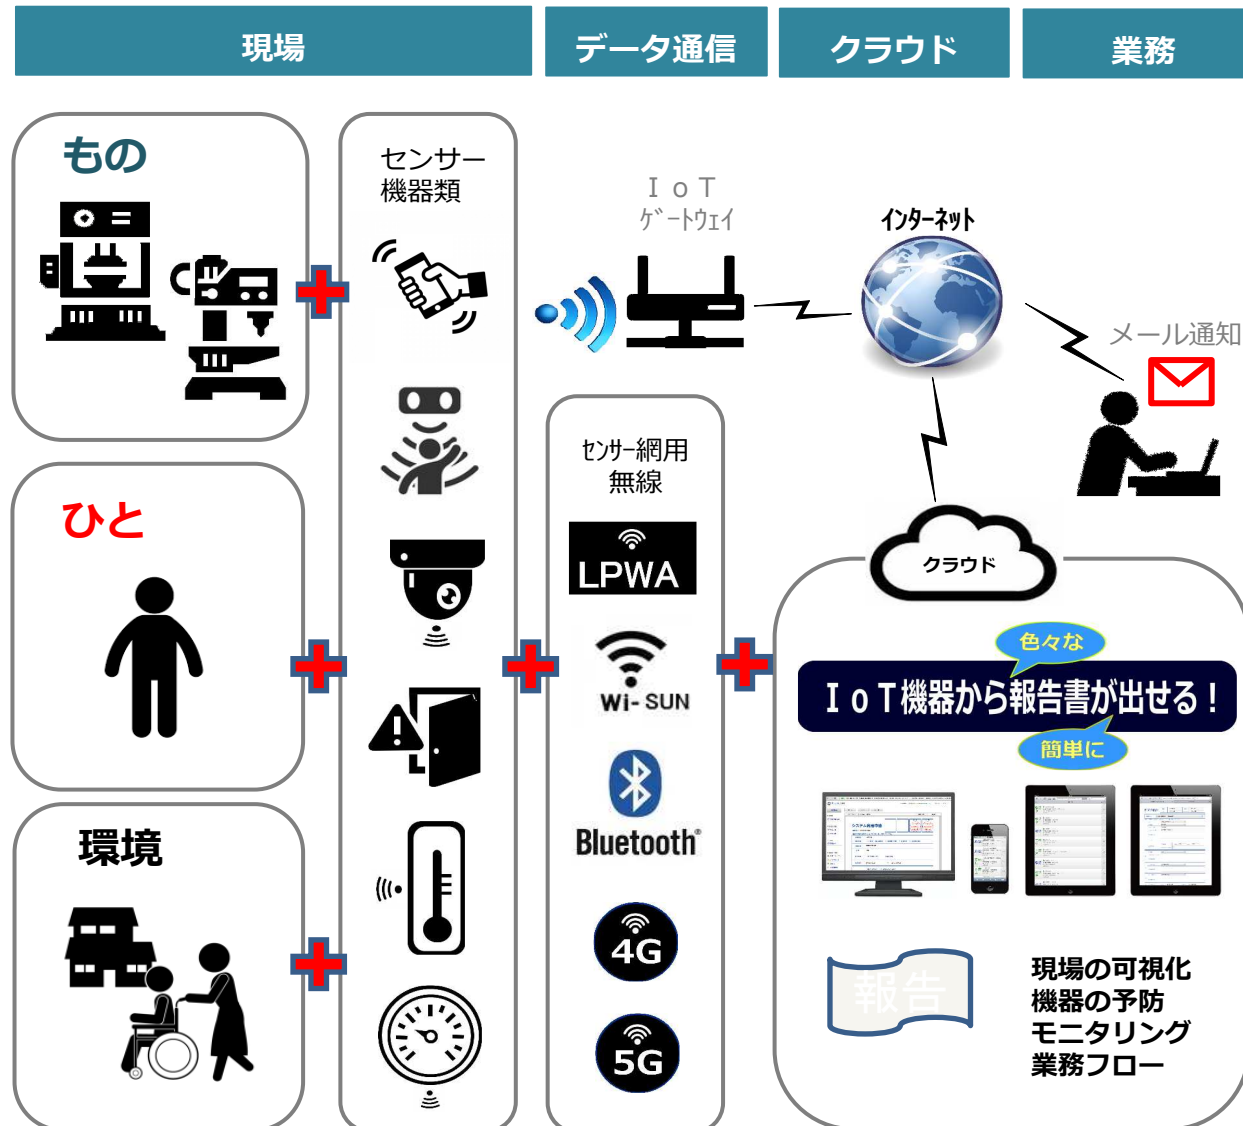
現場

データ通信

クラウド

業務

もの

センサー機器類

ＩｏＴ
ゲートウェイ

インターネット

メール通知

ひと

センサー網用無線

LPWA

Wi-SUN

Bluetooth

4G

5G

環境

クラウド

色々な

ＩｏＴ機器から報告書が出せる！

簡単に

報告

現場の可視化
機器の予防
モニタリング
業務フロー